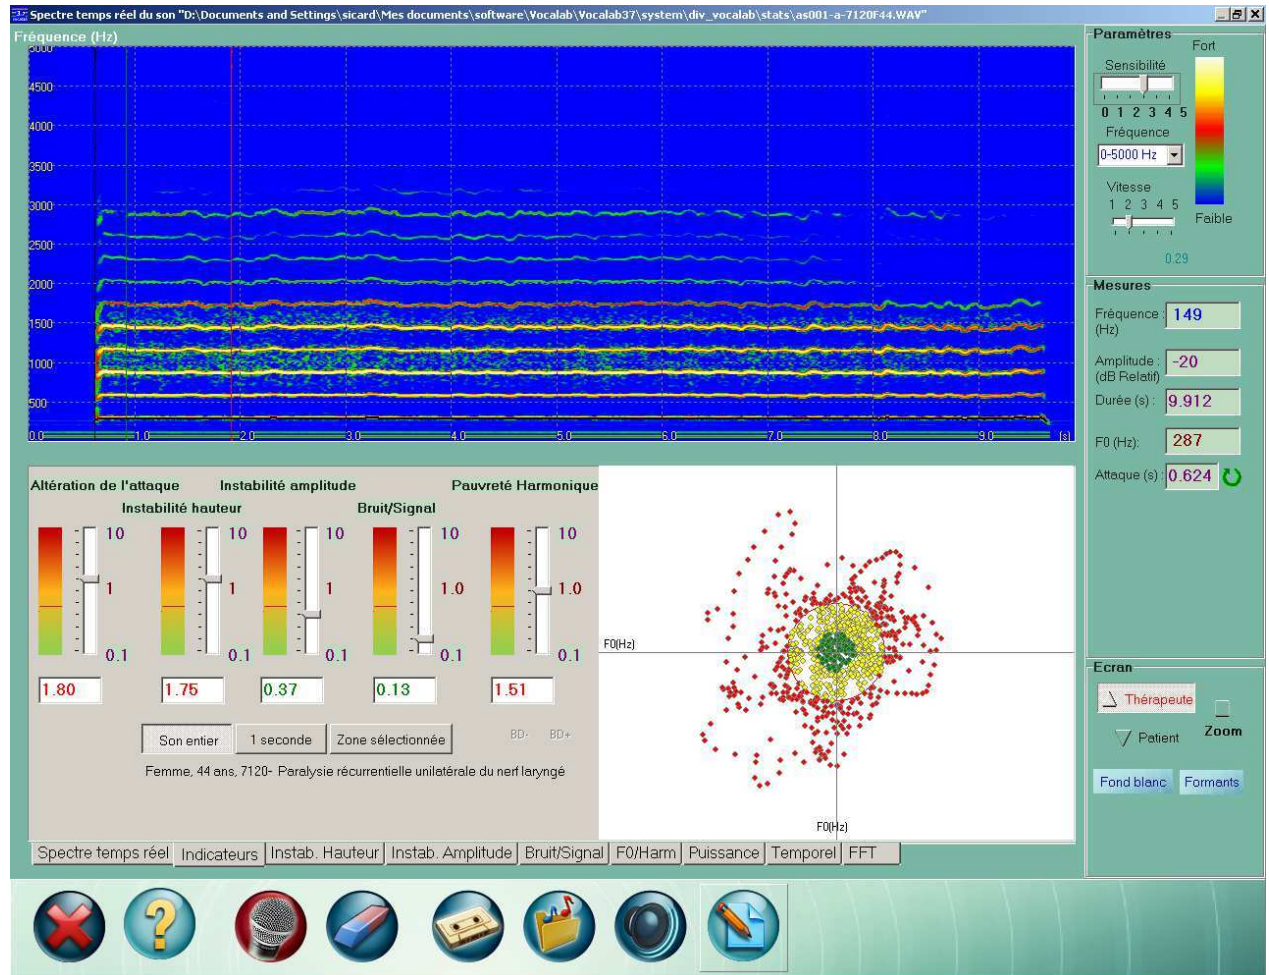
Spectre temps réel du son "D:\Documents and Settings\sicard\Mes documents\software\Vocalab\Vocalab37\system\div_vocalab\stats\as001-a-7120F44.WAV"

Fréquence (Hz)
5000
4500
4000
3500
3000
2500
2000
1500
1000
500
0.0 1.0 2.0 3.0 4.0 5.0 6.0 7.0 8.0 9.0 (s)

Paramètres
Sensibilité
0 1 2 3 4 5
Fréquence
0-5000 Hz
Vitesse
1 2 3 4 5
0.29
Fort
Faible

Mesures
Fréquence (Hz) : 149
Amplitude : (dB Relatif) -20
Durée (s) : 9.912
F0 (Hz): 287
Attaque (s) : 0.624

Altération de l'attaque
Instabilité hauteur
Instabilité amplitude
Bruit/Signal
Pauvreté Harmonique

10 1 0.1
10 1 0.1
10 1 0.1
10 1.0 0.1
10 1.0 0.1

1.80
1.75
0.37
0.13
1.51

Son entier
1 seconde
Zone sélectionnée
BD-
BD+

Femme, 44 ans, 7120- Paralysie récurrentielle unilatérale du nerf laryngé

F0(Hz)
F0(Hz)

Ecran
Thérapeute
Patient
Zoom
Fond blanc
Formants

Spectre temps réel
Indicateurs
Instab. Hauteur
Instab. Amplitude
Bruit/Signal
F0/Harm
Puissance
Temporel
FFT